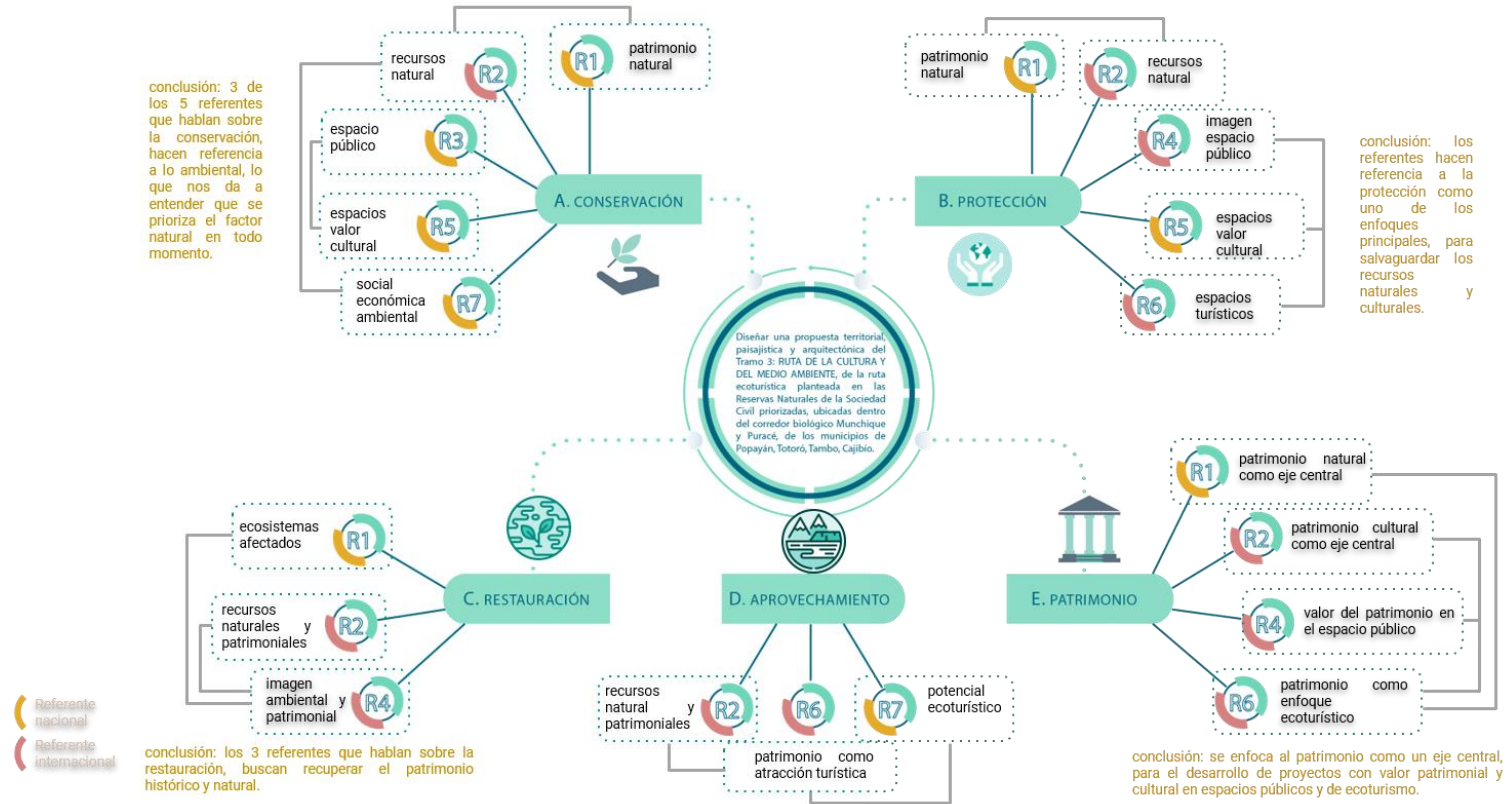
conclusión: 3 de los 5 referentes que hablan sobre la conservación, hacen referencia a lo ambiental, lo que nos da a entender que se prioriza el factor natural en todo momento.

recursos natural R2

R1 patrimonio natural

espacio público R3

espacios valor cultural R5

social económica ambiental R7

A. CONSERVACIÓN

patrimonio natural R1

R2 recursos natural

R4 imagen espacio público

R5 espacios valor cultural

R6 espacios turísticos

B. PROTECCIÓN

conclusión: los referentes hacen referencia a la protección como uno de los enfoques principales, para salvaguardar los recursos naturales y culturales.

Diseñar una propuesta territorial, paisajística y arquitectónica del Tramo 3: RUTA DE LA CULTURA Y DEL MEDIO AMBIENTE, de la ruta ecoturística planteada en las Reservas Naturales de la Sociedad Civil priorizadas, ubicadas dentro del corredor biológico Munchique y Puracé, de los municipios de Popayán, Totoró, Tambo, Cajibío.

ecosistemas afectados R1

recursos naturales y patrimoniales R2

imagen ambiental y patrimonial R4

C. RESTAURACIÓN

D. APROVECHAMIENTO

recursos natural y patrimoniales R2

R6

R7 potencial ecoturístico

patrimonio como atracción turística

R1 patrimonio natural como eje central

R2 patrimonio cultural como eje central

R4 valor del patrimonio en el espacio público

R6 patrimonio como enfoque ecoturístico

E. PATRIMONIO

Referente nacional

Referente internacional

conclusión: los 3 referentes que hablan sobre la restauración, buscan recuperar el patrimonio histórico y natural.

conclusión: se enfoca al patrimonio como un eje central, para el desarrollo de proyectos con valor patrimonial y cultural en espacios públicos y de ecoturismo.